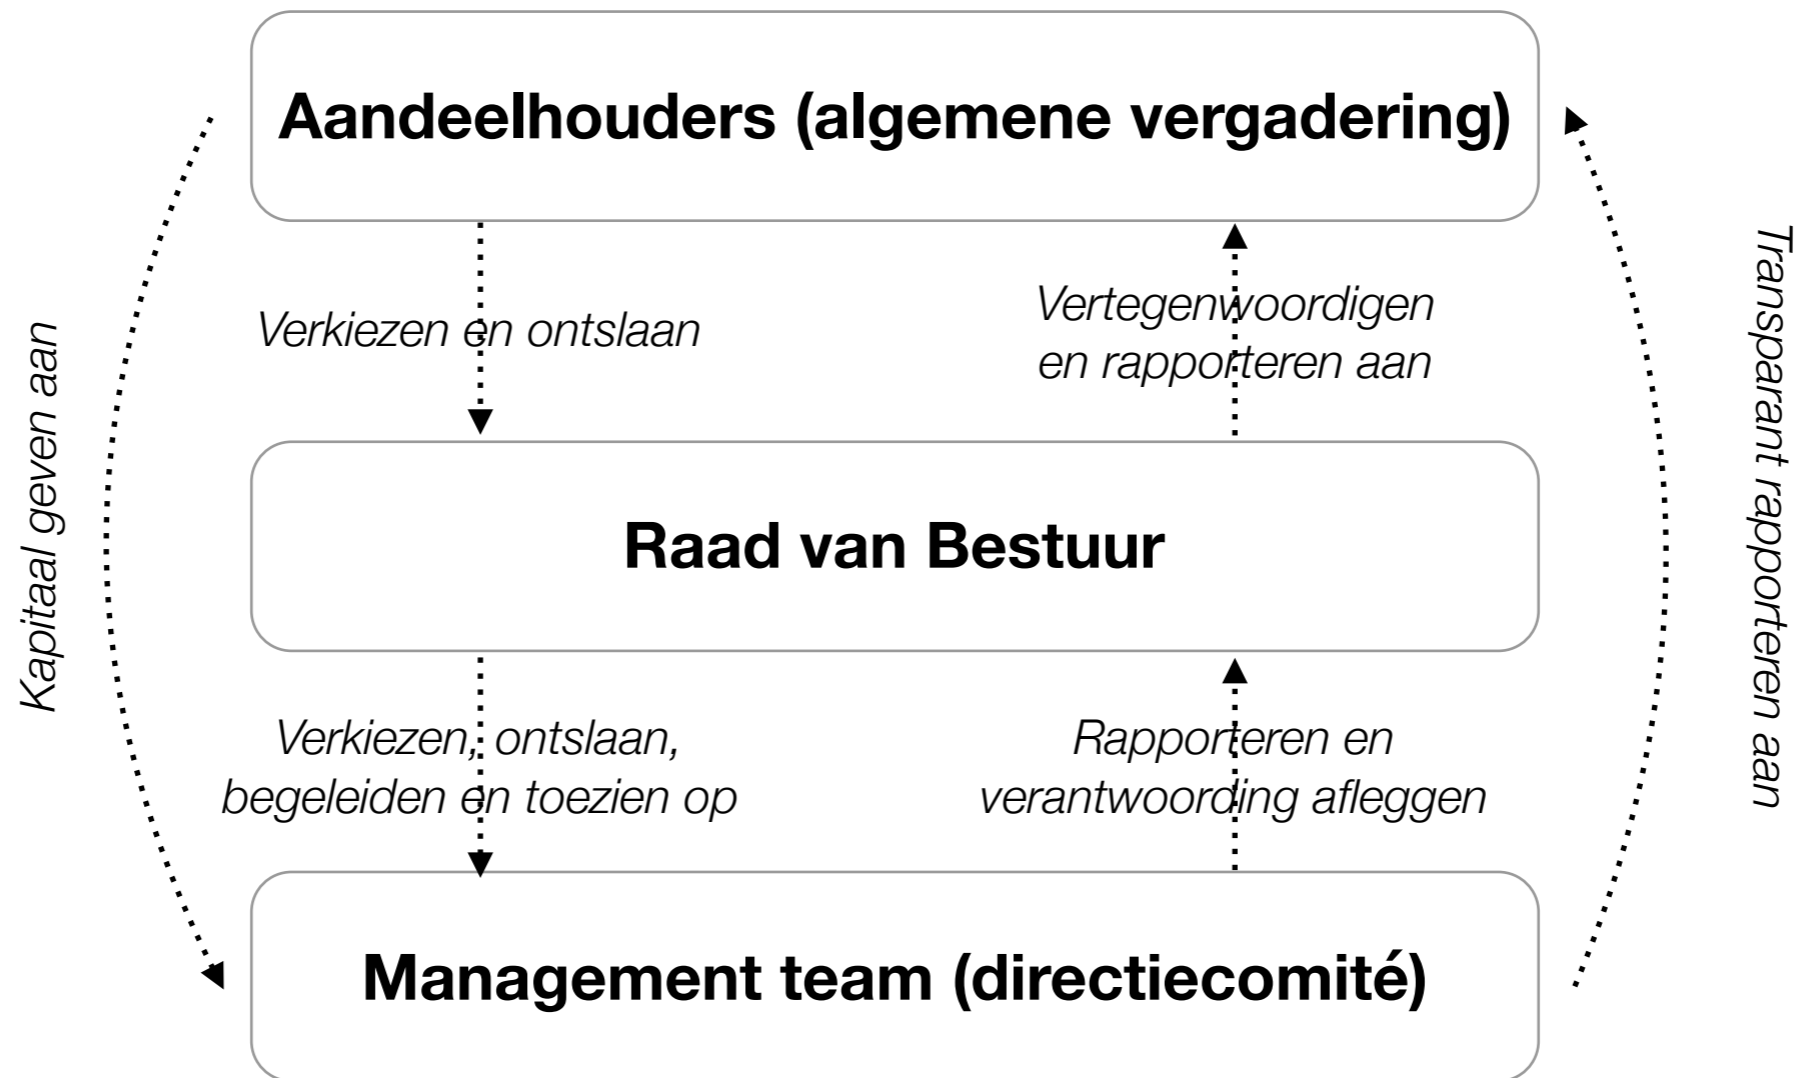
Aandeelhouders (algemene vergadering)

Kapitaal geven aan

Verkiezen en ontslaan

Vertegenwoordigen en rapporteren aan

Transparant rapporteren aan

Raad van Bestuur

Verkiezen, ontslaan, begeleiden en toezien op

Rapporteren en verantwoording afleggen

Management team (directiecomité)